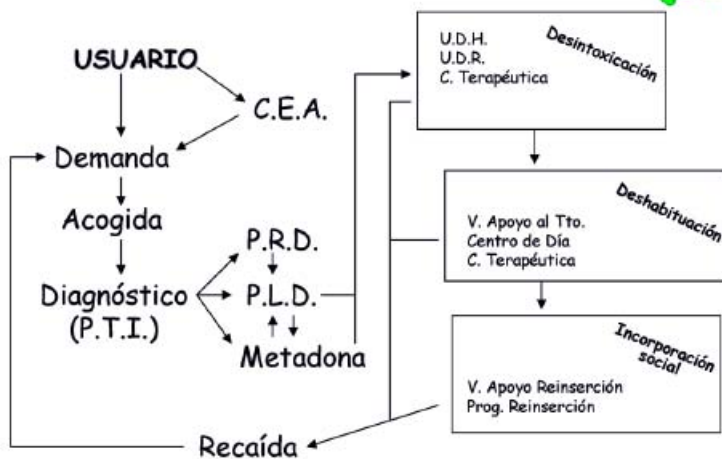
USUARIO

C.E.A.

Demanda

Acogida

Diagnóstico
(P.T.I.)

P.R.D.

P.L.D.

Metadona

Recaída

Desintoxicación

U.D.H.
U.D.R.
C. Terapéutica

Deshabituación

V. Apoyo al Tto.
Centro de Día
C. Terapéutica

Incorporación social

V. Apoyo Reinserción
Prog. Reinserción